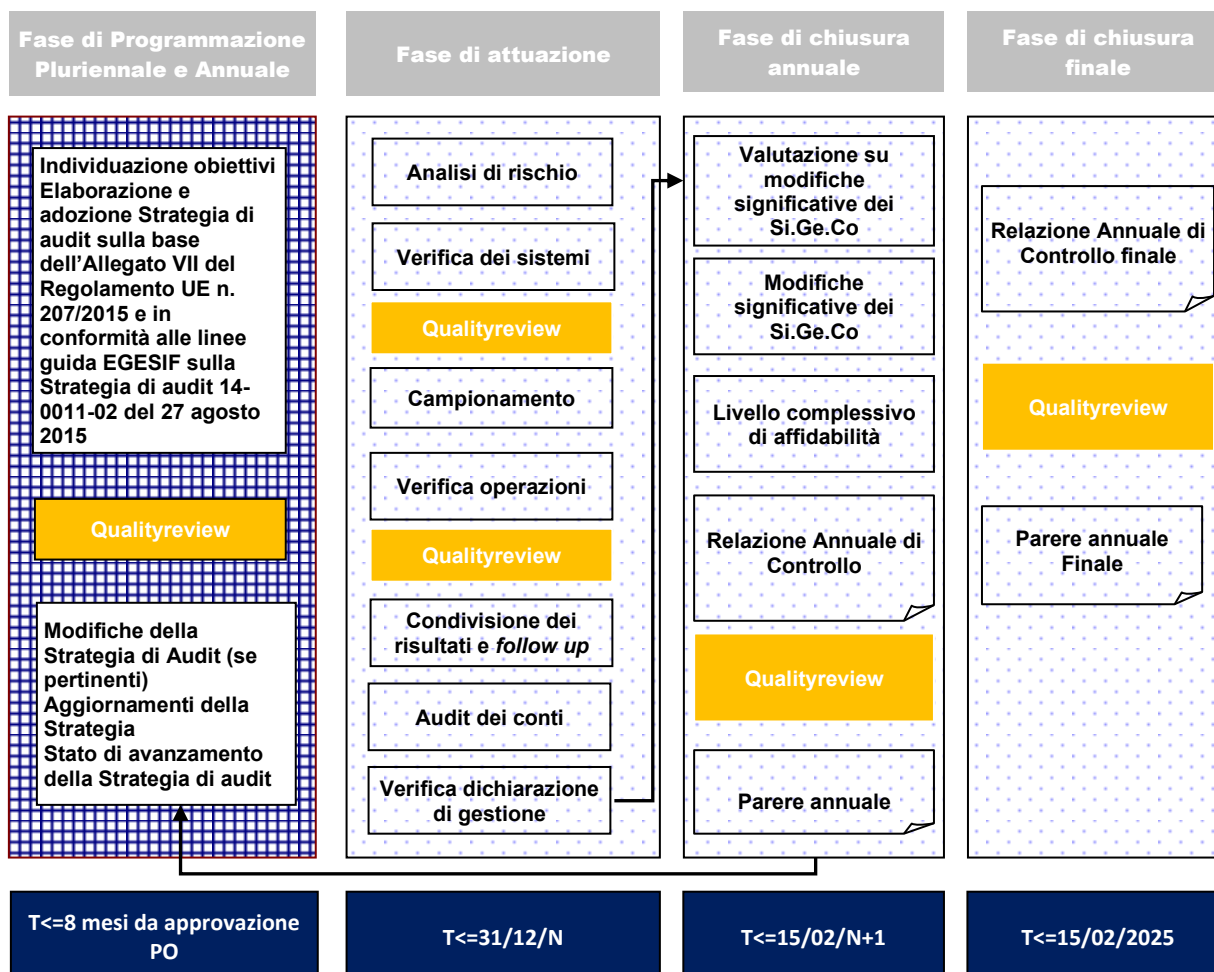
Fase di Programmazione Pluriennale e Annuale

Individuazione obiettivi Elaborazione e adozione Strategia di audit sulla base dell'Allegato VII del Regolamento UE n. 207/2015 e in conformità alle linee guida EGESIF sulla Strategia di audit 14-0011-02 del 27 agosto 2015

Qualityreview

Modifiche della Strategia di Audit (se pertinenti)
Aggiornamenti della Strategia
Stato di avanzamento della Strategia di audit

T<=8 mesi da approvazione PO

Fase di attuazione

Analisi di rischio

Verifica dei sistemi

Qualityreview

Campionamento

Verifica operazioni

Qualityreview

Condivisione dei risultati e *follow up*

Audit dei conti

Verifica dichiarazione di gestione

T<=31/12/N

Fase di chiusura annuale

Valutazione su modifiche significative dei Si.Ge.Co

Modifiche significative dei Si.Ge.Co

Livello complessivo di affidabilità

Relazione Annuale di Controllo

Qualityreview

Parere annuale

T<=15/02/N+1

Fase di chiusura finale

Relazione Annuale di Controllo finale

Qualityreview

Parere annuale Finale

T<=15/02/2025